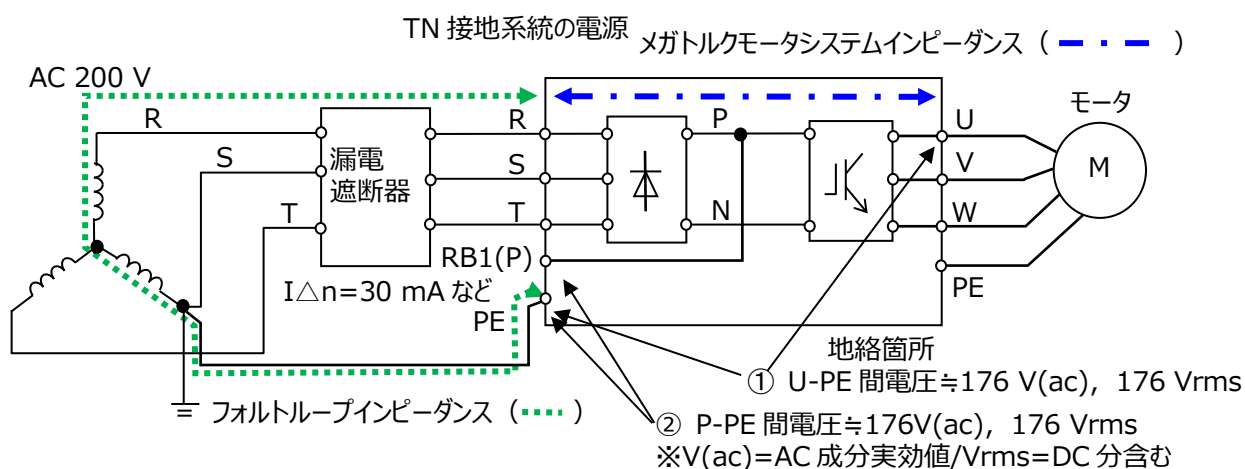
TN 接地系統の電源

メガトルクモータシステムインピーダンス（ ）

AC 200 V

R

S

T

漏電
遮断器

R

S

T

RB1(P)

PE

P

N

U

V

W

PE

モータ

M

I△n=30 mA など

地絡箇所

① U-PE 間電圧≒176 V(ac), 176 Vrms

② P-PE 間電圧≒176V(ac), 176 Vrms
※V(ac)=AC 成分実効値/Vrms=DC 分含む

フォルトループインピーダンス（ ）